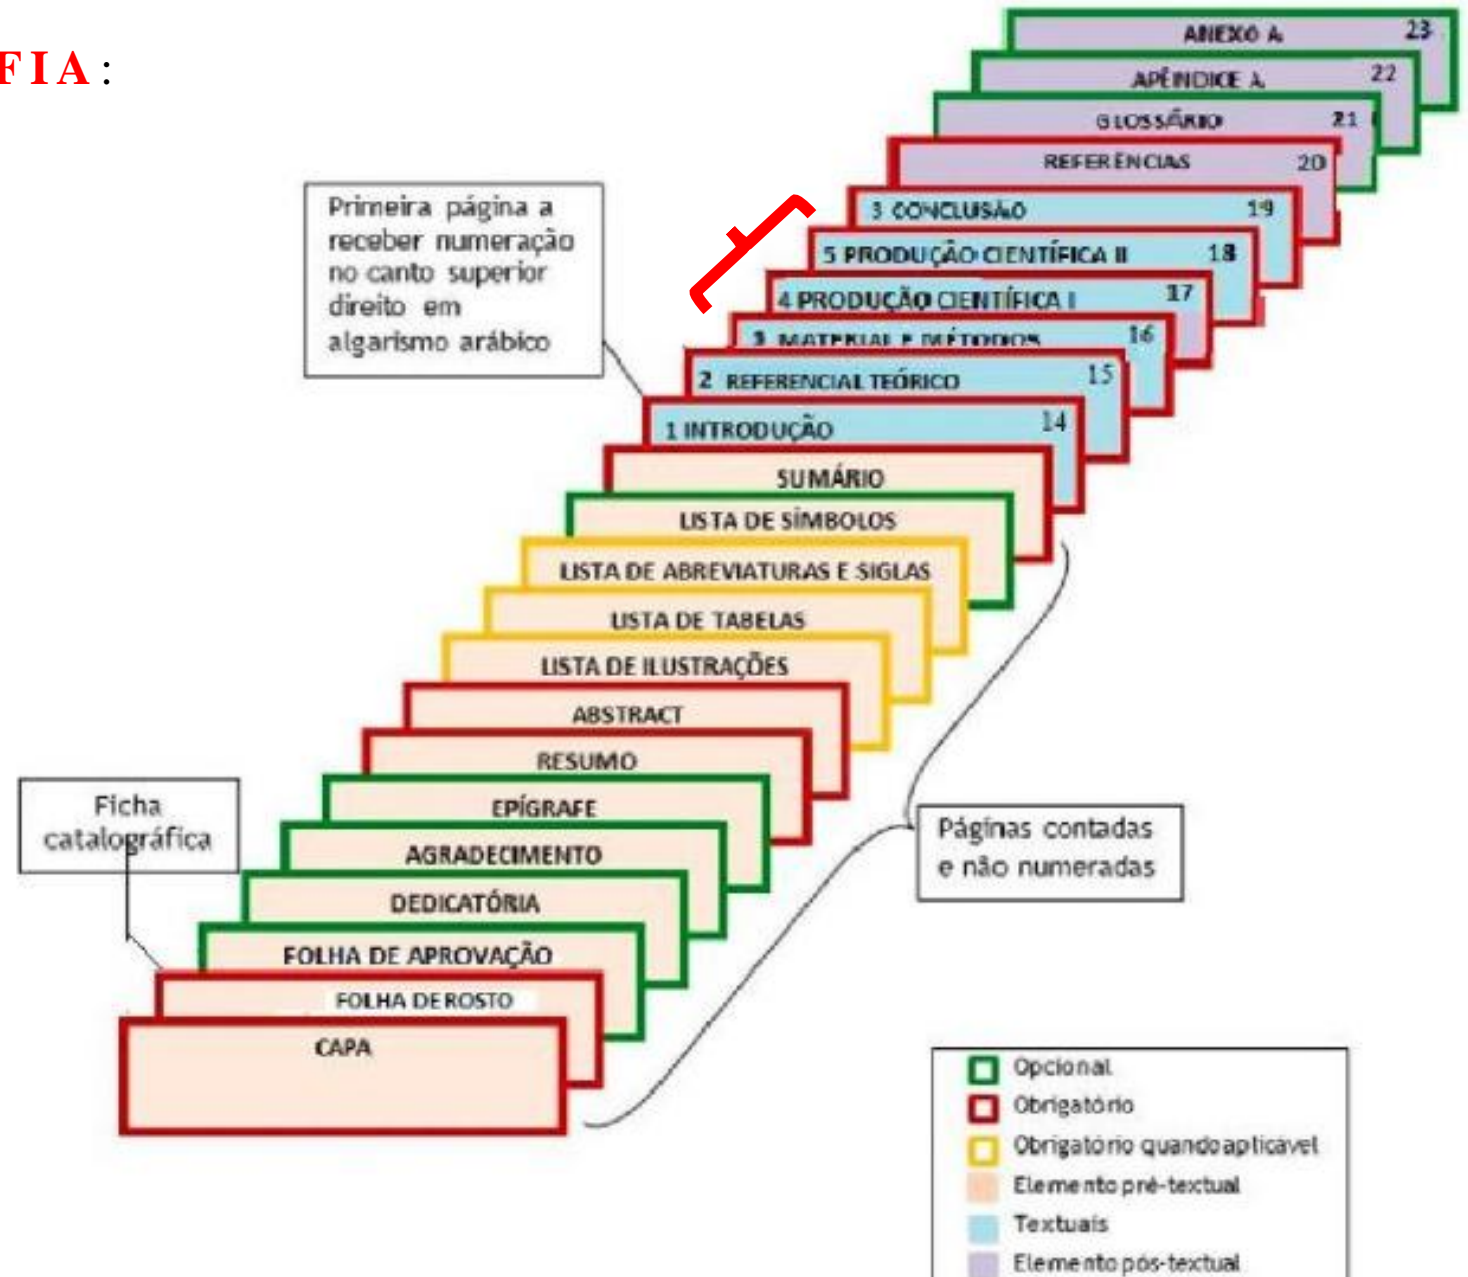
FIA:

ANEXO A 23
APÊNDICE A 22
GLOSSÁRIO 21
REFERÊNCIAS 20
3 CONCLUSÃO 19
5 PRODUÇÃO CIENTÍFICA II 18
4 PRODUÇÃO CIENTÍFICA I 17
3 MATERIAL E MÉTODOS 16
2 REFERENCIAL TEÓRICO 15
1 INTRODUÇÃO 14
SUMÁRIO
LISTA DE SÍMBOLOS
LISTA DE ABREVIATURAS E SIGLAS
LISTA DE TABELAS
LISTA DE ILUSTRAÇÕES
ABSTRACT
RESUMO
EPÍGRAFE
AGRADECIMENTO
DEDICATÓRIA
FOLHA DE APROVAÇÃO
FOLHA DE ROSTO
CAPA

Primeira página a receber numeração no canto superior direito em algarismo arábico

Ficha catalográfica

Páginas contadas e não numeradas

Opcional
Obrigatório
Obrigatório quando aplicável
Elemento pré-textual
Textuais
Elemento pós-textual